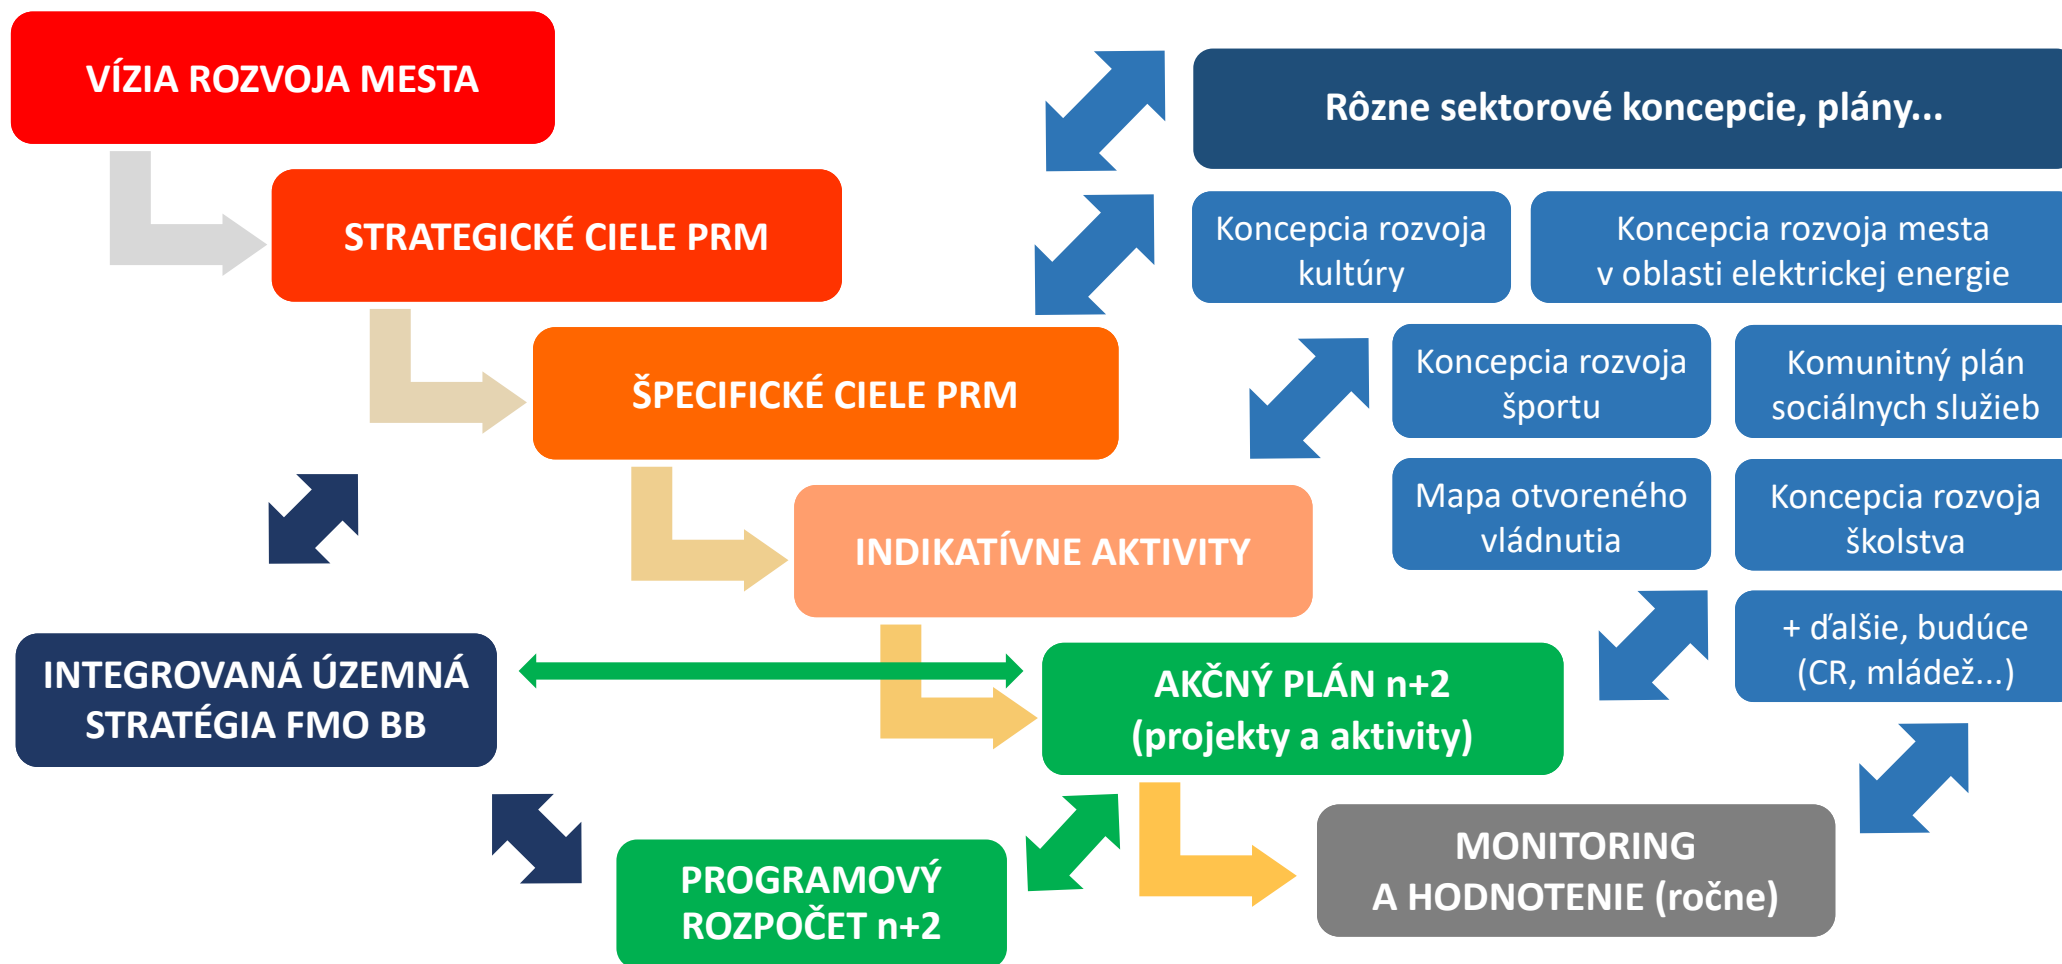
VÍZIA ROZVOJA MESTA

STRATEGICKÉ CIELE PRM

ŠPECIFICKÉ CIELE PRM

INDIKATÍVNE AKTIVITY

AKČNÝ PLÁN n+2 (projekty a aktivity)

INTEGROVANÁ ÚZEMNÁ STRATÉGIA FMO BB

PROGRAMOVÝ ROZPOČET n+2

MONITORING A HODNOTENIE (ročne)

Rôzne sektorové koncepcie, plány...

Koncepcia rozvoja kultúry

Koncepcia rozvoja mesta v oblasti elektrickej energie

Koncepcia rozvoja športu

Komunitný plán sociálnych služieb

Mapa otvoreného vládnutia

Koncepcia rozvoja školstva

+ ďalšie, budúce (CR, mládež...)